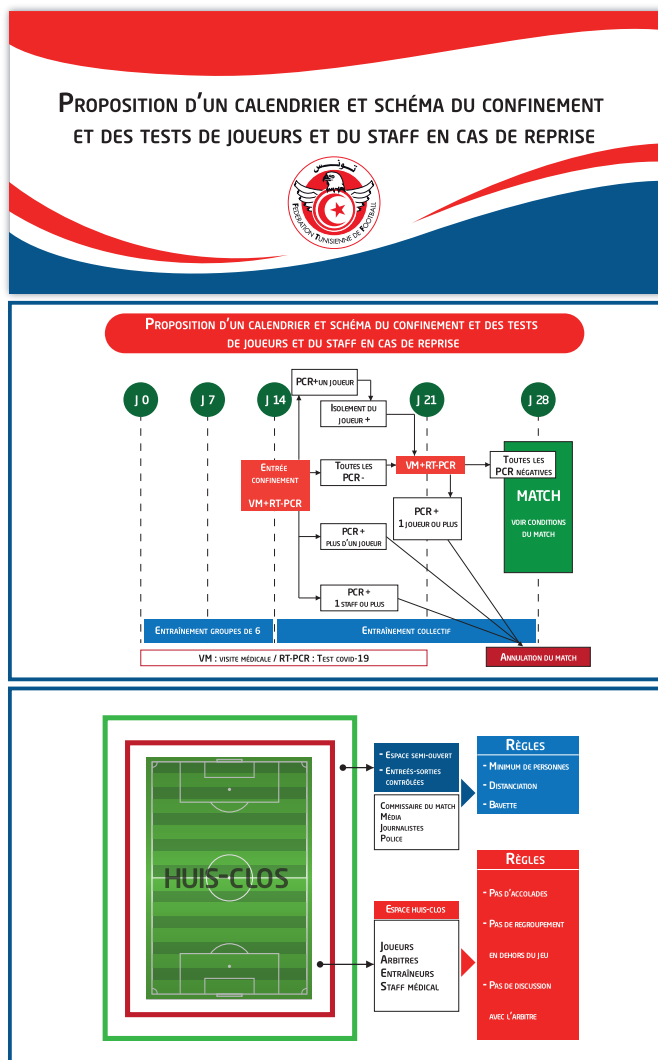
Proposition d'un calendrier et schéma du confinement et des tests de joueurs et du staff en cas de reprise

تونس
Fédération Tunisienne de Football

Proposition d'un calendrier et schéma du confinement et des tests de joueurs et du staff en cas de reprise

J 0
J 7
J 14
J 21
J 28

PCR+ un joueur
Isolement du joueur +
Entrée confinement
VM+RT-PCR
Toutes les PCR -
VM+RT-PCR
Toutes les PCR négatives
MATCH
voir conditions du match
PCR + 1 joueur ou plus
PCR + plus d'un joueur
PCR + 1 staff ou plus

Entraînement groupes de 6
Entraînement collectif
VM : visite médicale / RT-PCR : Test covid-19
Annulation du match

HUIS-CLOS

- Espace semi-ouvert
- Entrées-sorties contrôlées

Commissaire du match
Média
Journalistes
Police

Règles
- Minimum de personnes
- Distanciation
- Bavette

Espace huis-clos

Joueurs
Arbitres
Entraîneurs
Staff médical

Règles
- Pas d'accolades
- Pas de regroupement en dehors du jeu
- Pas de discussion avec l'arbitre